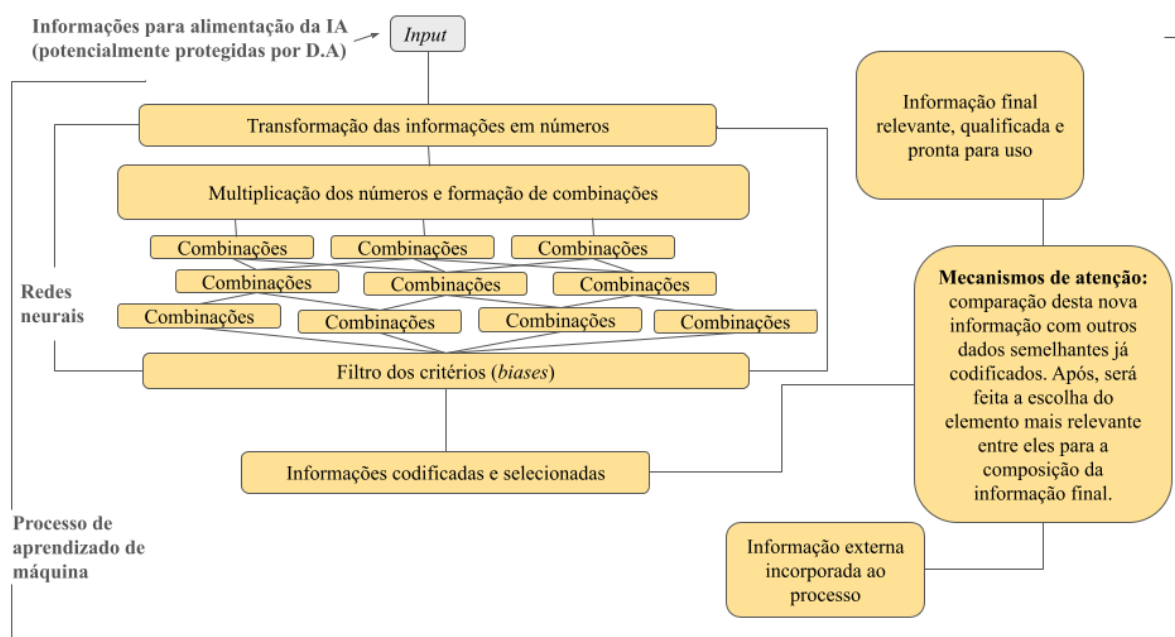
Informações para alimentação da IA (potencialmente protegidas por D.A)

Input

Transformação das informações em números

Multiplicação dos números e formação de combinações

Combinações Combinações Combinações

Combinações Combinações Combinações

Combinações Combinações Combinações Combinações

Redes neurais

Filtro dos critérios (*biases*)

Informações codificadas e selecionadas

Processo de aprendizado de máquina

Informação final relevante, qualificada e pronta para uso

**Mecanismos de atenção:** comparação desta nova informação com outros dados semelhantes já codificados. Após, será feita a escolha do elemento mais relevante entre eles para a composição da informação final.

Informação externa incorporada ao processo